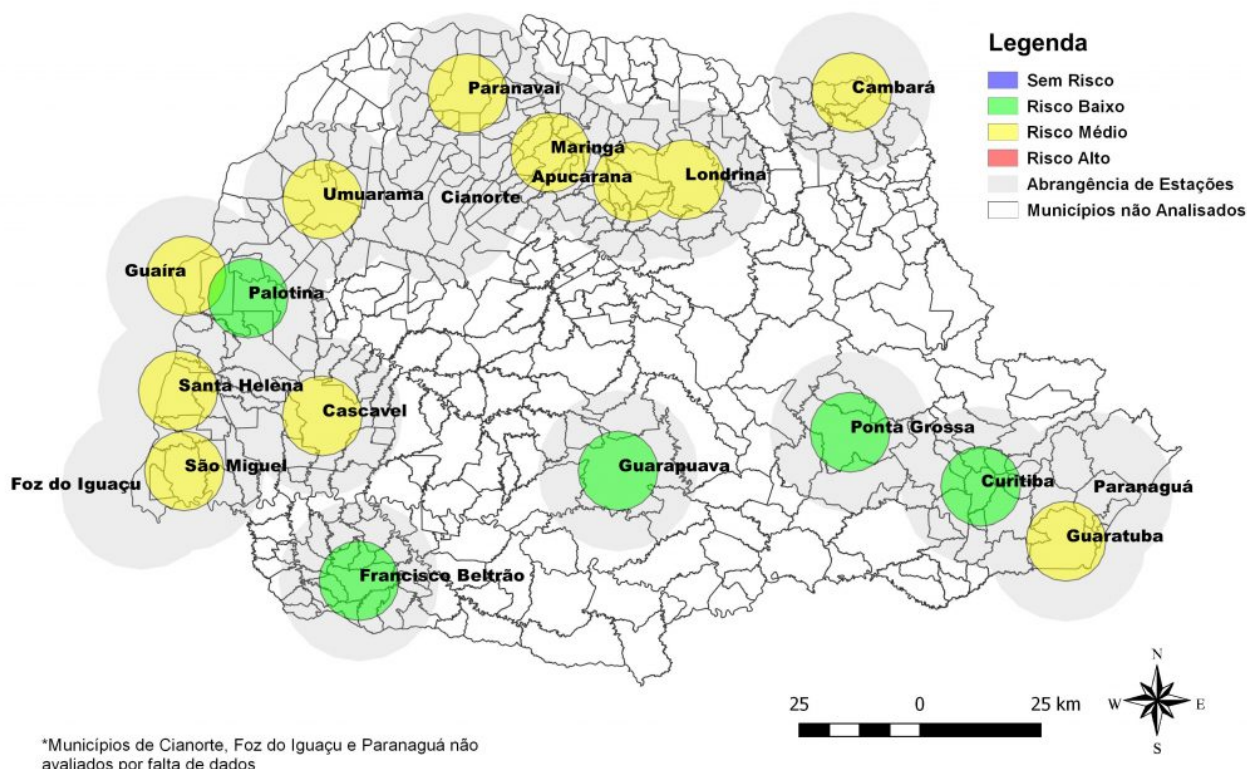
Legenda
Sem Risco
Risco Baixo
Risco Médio
Risco Alto
Abrangência de Estações
Municípios não Analisados

Paranavaí
Cambará
Maringá
Apucarana
Londrina
Umuarama
Cianorte
Guaíra
Palotina
Santa Helena
Cascavel
São Miguel
Foz do Iguaçu
Guarapuava
Ponta Grossa
Curitiba
Paranaguá
Guaratuba
Francisco Beltrão

25 0 25 km

N
W E
S

*Municípios de Cianorte, Foz do Iguaçu e Paranaguá não avaliados por falta de dados